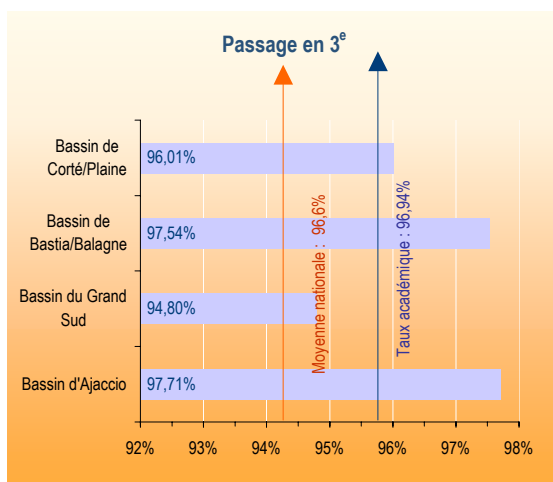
Passage en 3$^{e}$

Bassin de Corté/Plaine 96,01%

Bassin de Bastia/Balagne 97,54%

Bassin du Grand Sud 94,80%

Bassin d'Ajaccio 97,71%

Moyenne nationale : 96,6%

Taux académique : 96,94%

92% 93% 94% 95% 96% 97% 98%